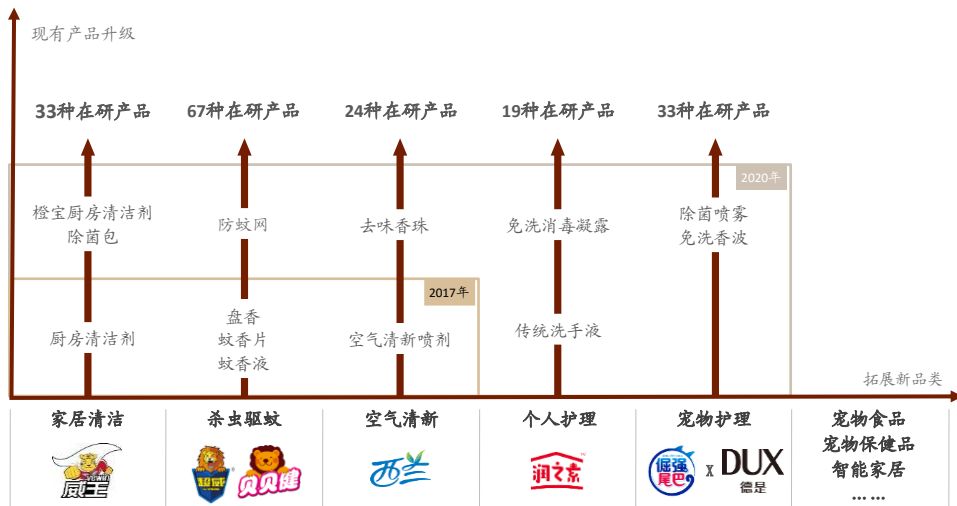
现有产品升级

33种在研产品
67种在研产品
24种在研产品
19种在研产品
33种在研产品

2020年

橙宝厨房清洁剂
除菌包

防蚊网

去味香珠

免洗消毒凝露

除菌喷雾
免洗香波

2017年

厨房清洁剂

盘香
蚊香片
蚊香液

空气清新喷剂

传统洗手液

拓展新品类

家居清洁
杀虫驱蚊
空气清新
个人护理
宠物护理
宠物食品
宠物保健品
智能家居
……

威王
超威
贝贝健
西兰
润之素
倔强尾巴
x
DUX
德是